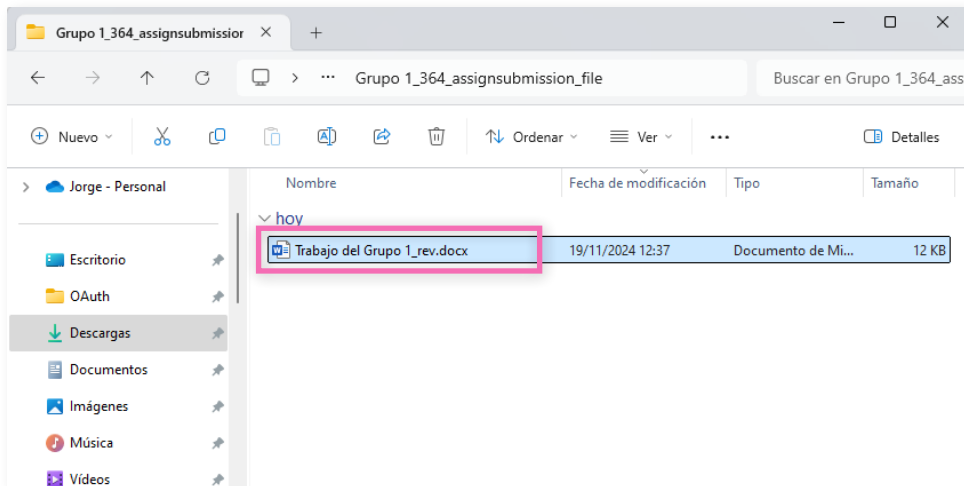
Grupo 1_364_assignsubmissior ×
+

Grupo 1_364_assignsubmission_file

Buscar en Grupo 1_364_ass

Nuevo
Ordenar
Ver
Detalles

Jorge - Personal

Escritorio
OAuth
Descargas
Documentos
Imágenes
Música
Vídeos

| Nombre | Fecha de modificación | Tipo | Tamaño |
|---|---|---|---|
| hoy | | | |
| Trabajo del Grupo 1_rev.docx | 19/11/2024 12:37 | Documento de Mi... | 12 KB |